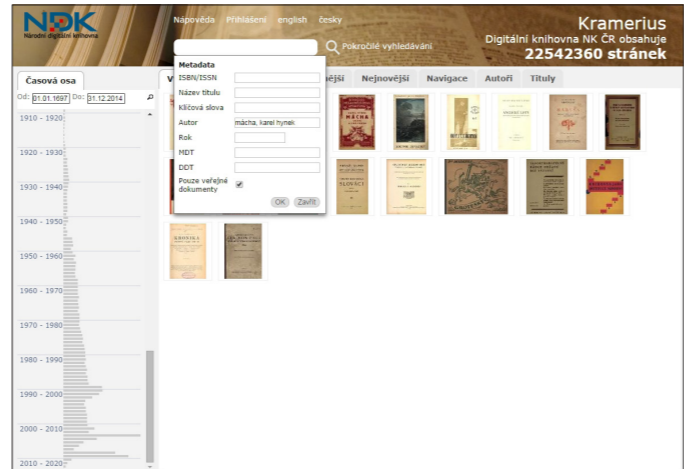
NDK
Národní digitální knihovna

Nápověda Přihlášení english česky

Pokročilé vyhledávání

Kramerius
Digitální knihovna NK ČR obsahuje
22542360 stránek

Časová osa
Od: 01.01.1697 Do: 31.12.2014

1910 - 1920
1920 - 1930
1930 - 1940
1940 - 1950
1950 - 1960
1960 - 1970
1970 - 1980
1980 - 1990
1990 - 2000
2000 - 2010
2010 - 2020

V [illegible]ější Nejnovější Navigace Autoři Tituly

Metadata
ISBN/ISSN
Název titulu
Klíčová slova
Autor mácha, karel hynek
Rok
MDT
DDT
Pouze veřejné dokumenty
OK Zavřít

MÁCHA
SLOVNÍCI
KRONIKA